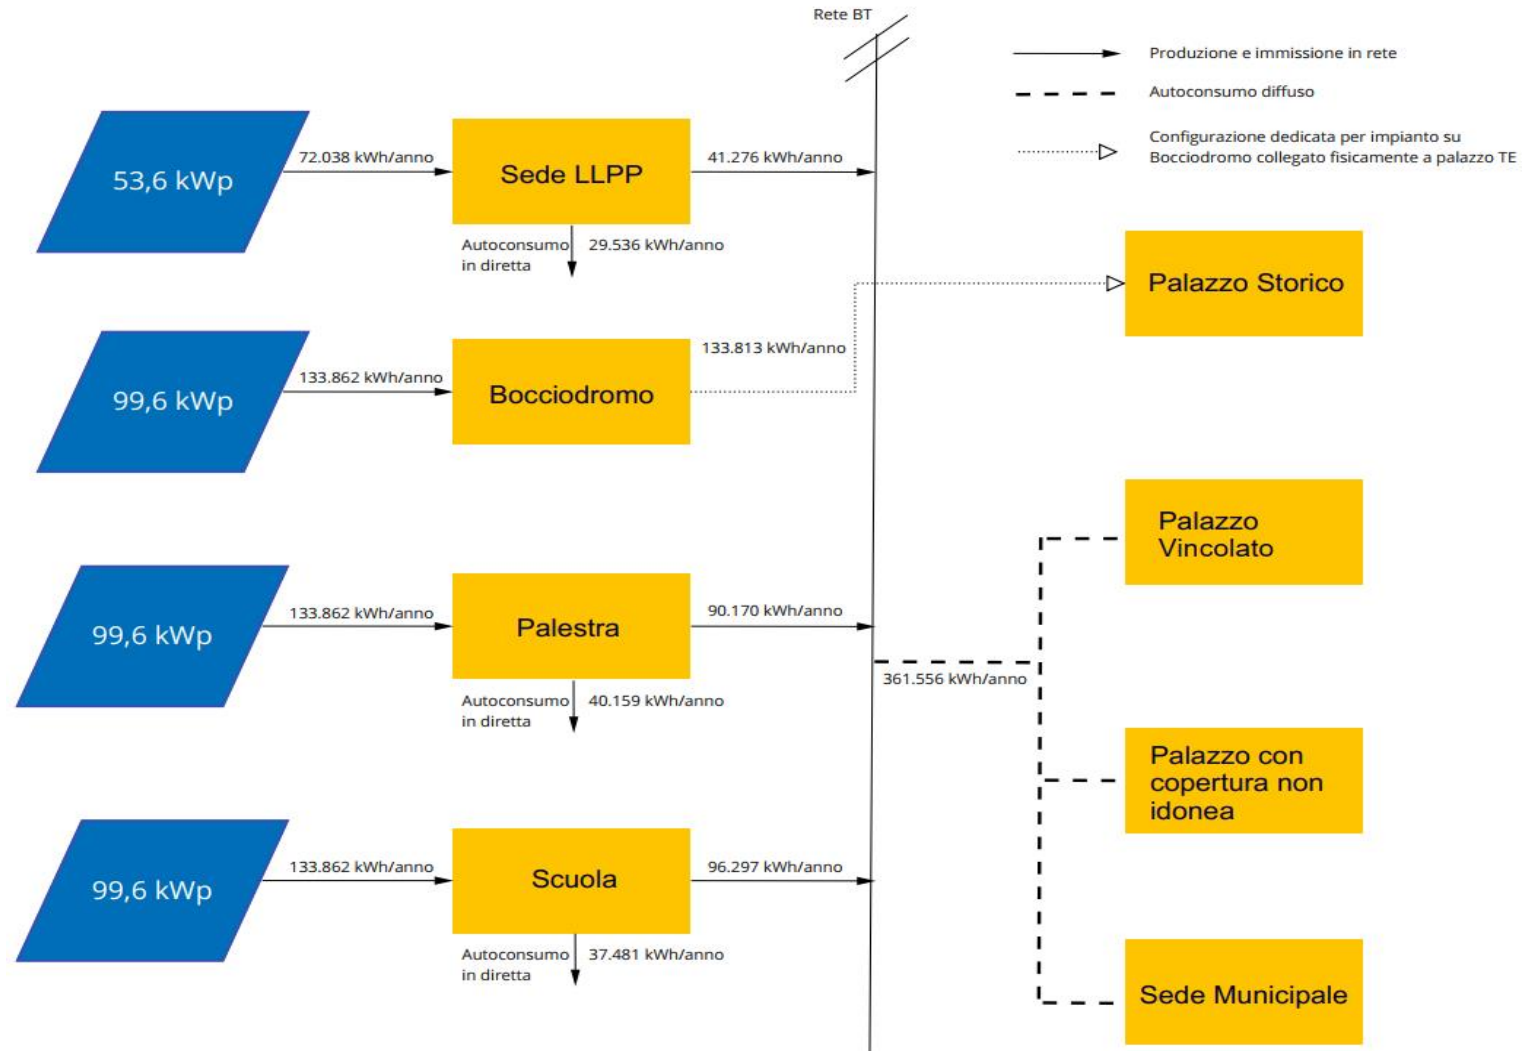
Rete BT

Produzione e immissione in rete

Autoconsumo diffuso

Configurazione dedicata per impianto su Bocciodromo collegato fisicamente a palazzo TE

53,6 kWp

72.038 kWh/anno

Sede LLPP

41.276 kWh/anno

Autoconsumo in diretta

29.536 kWh/anno

Palazzo Storico

99,6 kWp

133.862 kWh/anno

Bocciodromo

133.813 kWh/anno

Palazzo Vincolato

99,6 kWp

133.862 kWh/anno

Palestra

90.170 kWh/anno

Autoconsumo in diretta

40.159 kWh/anno

361.556 kWh/anno

Palazzo con copertura non idonea

99,6 kWp

133.862 kWh/anno

Scuola

96.297 kWh/anno

Autoconsumo in diretta

37.481 kWh/anno

Sede Municipale